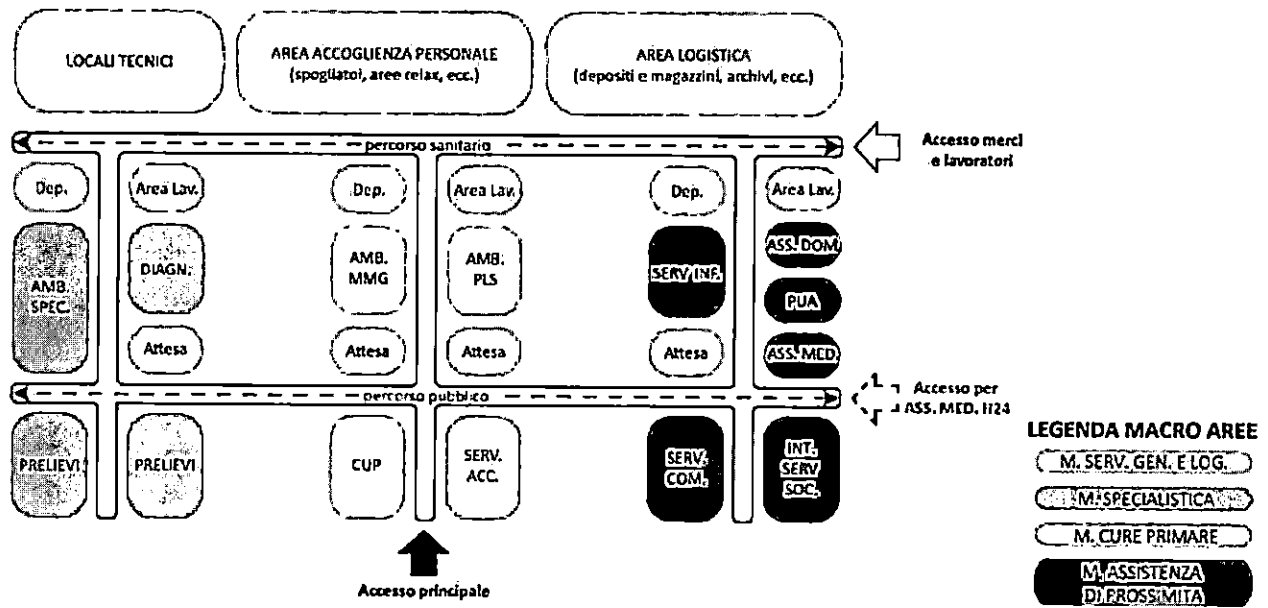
LOCALI TECNICI

AREA ACCOGLIENZA PERSONALE
(spogliatoi, aree relax, ecc.)

AREA LOGISTICA
(depositi e magazzini, archivi, ecc.)

percorso sanitario

Accesso merci e lavoratori

Dep.

Area Lav.

Dep.

Area Lav.

Dep.

Area Lav.

AMB. SPEC.

DIAGN.

AMB. MMG

AMB. PLS

SERV. INF.

ASS. DOM.

PUA

Attesa

Attesa

Attesa

Attesa

ASS. MED.

percorso pubblico

Accesso per ASS. MED. H24

PRELIEVI

PRELIEVI

CUP

SERV. ACC.

SERV. COM.

INT. SERV. SOC.

Accesso principale

LEGENDA MACRO AREE

M. SERV. GEN. E LOG.

M. SPECIALISTICA

M. CURE PRIMARE

M. ASSISTENZA DI PROSSIMITA